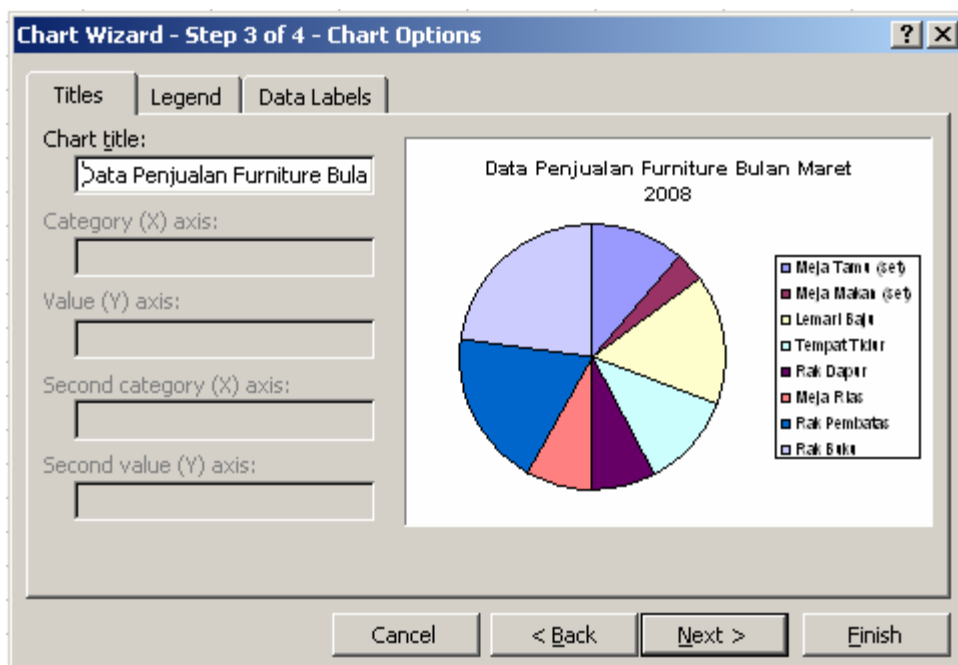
Chart Wizard - Step 3 of 4 - Chart Options

?
X

Titles
Legend
Data Labels

Chart title:
Data Penjualan Furniture Bula

Category (X) axis:

Value (Y) axis:

Second category (X) axis:

Second value (Y) axis:

Data Penjualan Furniture Bulan Maret 2008

Meja Tamu (set)
Meja Makan (set)
Lemari Baju
Tempat Tidur
Rak Dapur
Meja Rias
Rak Pembatas
Rak Buku

Cancel
< Back
Next >
Finish